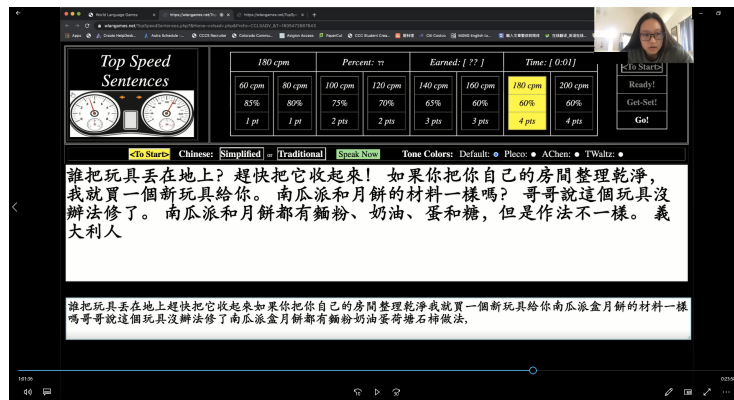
World Language Games
https://eriangames.net/TopSp
eriangames.net/TopSpeedSentences.php

Apps
Create HelpDesk...
Audra Schedule...
CCCS Recruiter
Colorado Commu...
Ansight Access
PaperCut
CCC Student Crea...
CU Citation
MDSK English to...

Top Speed Sentences

| 180 cpm | | Percent: ?? | | Earned: [ ?? ] | | Time: [ 0:01] | |
|---|---|---|---|---|---|---|---|
| 60 cpm | 80 cpm | 100 cpm | 120 cpm | 140 cpm | 160 cpm | 180 cpm | 200 cpm |
| 85% | 80% | 75% | 70% | 65% | 60% | 60% | 60% |
| 1 pt | 1 pt | 2 pts | 2 pts | 3 pts | 3 pts | 4 pts | 4 pts |

<To Start>
Ready!
Get-Set!
Go!

<To Start> Chinese: Simplified or Traditional Speak Now Tone Colors: Default: Pleco: AChen: TWaltz:

誰把玩具丟在地上？趕快把它收起來！ 如果你把你自己的房間整理乾淨，我就買一個新玩具給你。 南瓜派和月餅的材料一樣嗎？ 哥哥說這個玩具沒辦法修了。 南瓜派和月餅都有麵粉、奶油、蛋和糖，但是作法不一樣。 義大利人

誰把玩具丟在地上趕快把它收起來如果你把你自己的房間整理乾淨我就買一個新玩具給你南瓜派盒月餅的材料一樣嗎哥哥說這個玩具沒辦法修了南瓜派盒月餅都有麵粉奶油蛋荷糖石柿做法，

1:01:36
0:23:58